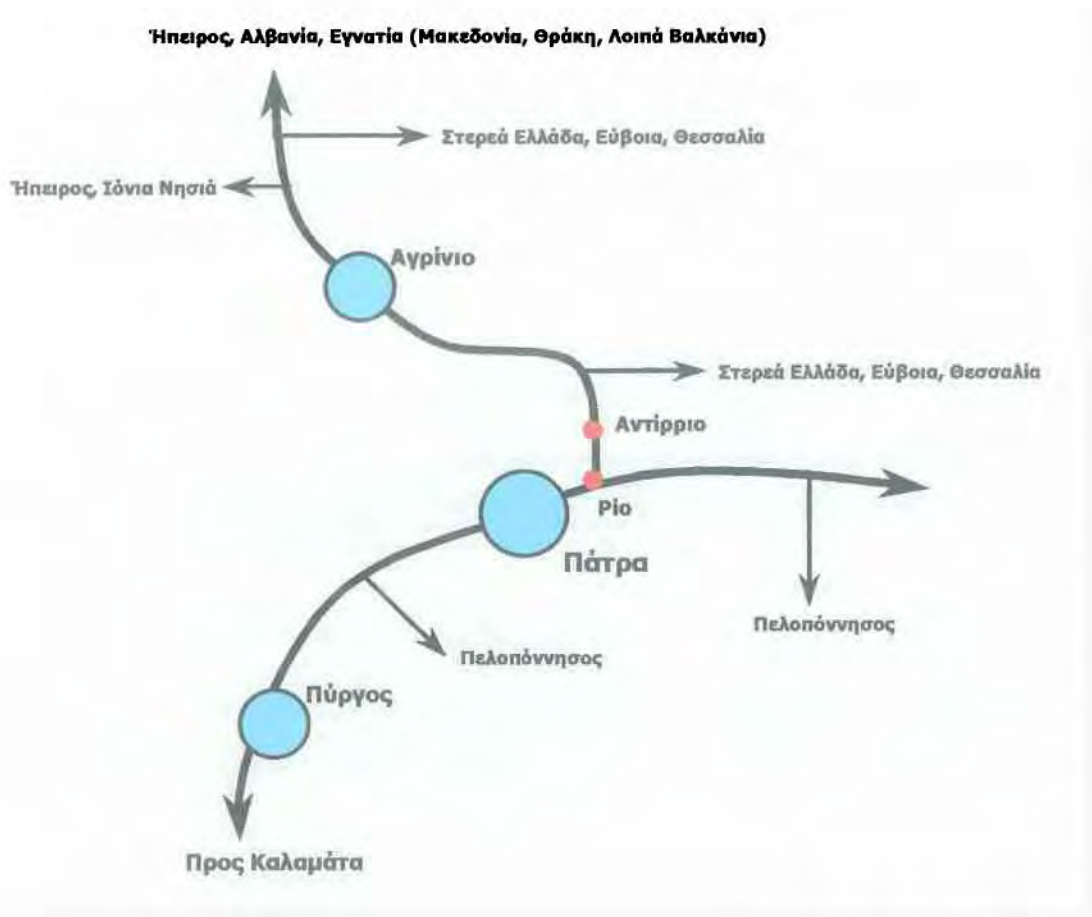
Ήπειρος, Αλβανία, Εγνατία (Μακεδονία, Θράκη, Λοιπά Βαλκάνια)

Στερεά Ελλάδα, Εύβοια, Θεσσαλία

Ήπειρος, Ιόνια Νησιά

Αγρίνιο

Στερεά Ελλάδα, Εύβοια, Θεσσαλία

Αντίρριο

Ρίο

Πάτρα

Πελοπόννησος

Πελοπόννησος

Πύργος

Προς Καλαμάτα